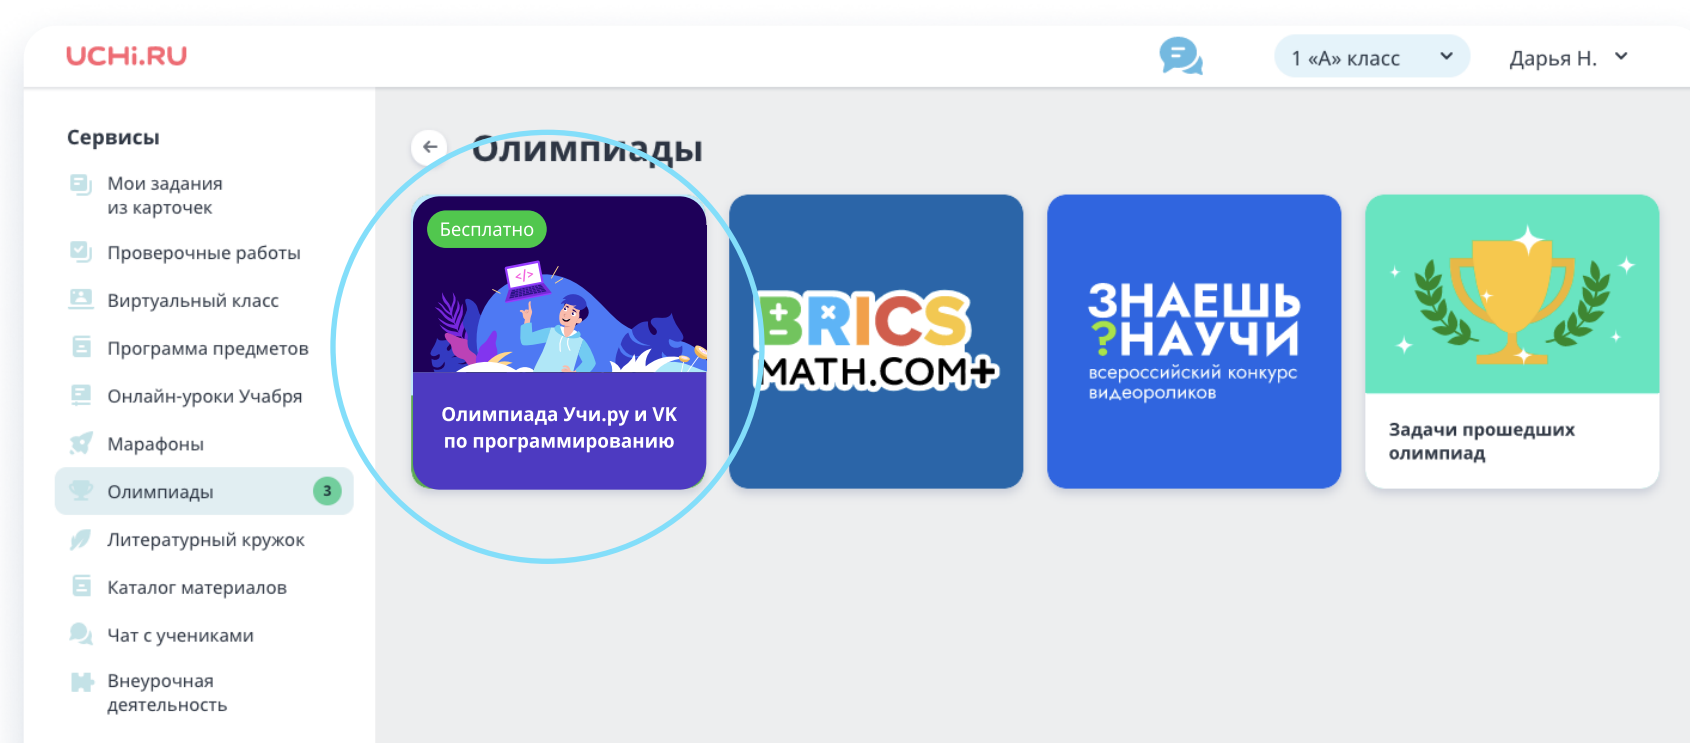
UCHi.RU

1 «А» класс

Дарья Н.

Сервисы

Мои задания из карточек

Проверочные работы

Виртуальный класс

Программа предметов

Онлайн-уроки Учабря

Марафоны

Олимпиады 3

Литературный кружок

Каталог материалов

Чат с учениками

Внеурочная деятельность

Олимпиады

Бесплатно

</>

Олимпиада Учи.ру и VK по программированию

BRICS MATH.COM+

ЗНАЕШЬ ?НАУЧИ всероссийский конкурс видеороликов

Задачи прошедших олимпиад